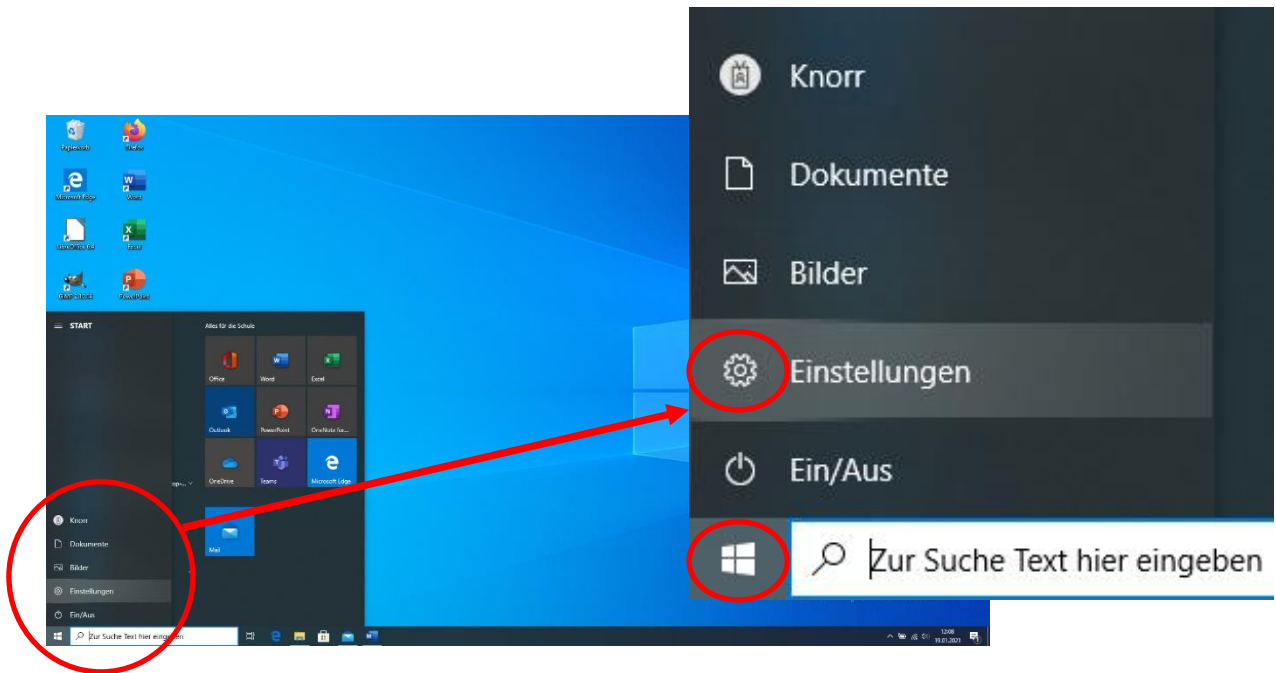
Papierkorb
Firefox
Microsoft Edge
Word
LibreOffice 6.4
Excel
GIMP 2.10.22
PowerPoint

START
Alles für die Schule
Office
Word
Excel
Outlook
PowerPoint
OneNote for...
OneDrive
Teams
Microsoft Edge
Mail

Knorr
Dokumente
Bilder
Einstellungen
Ein/Aus
Zur Suche Text hier eingeben

12:08
10.01.2021

Knorr
Dokumente
Bilder
Einstellungen
Ein/Aus
Zur Suche Text hier eingeben